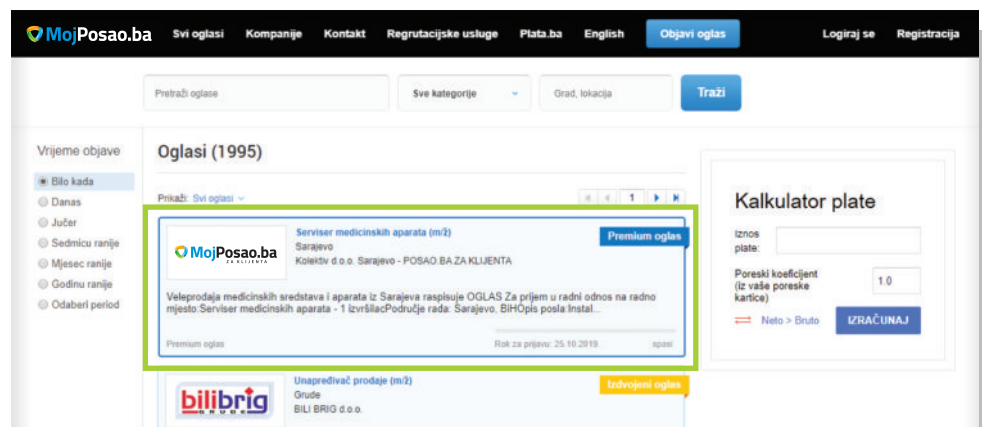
MojPosao.ba Svi oglasi Kompanije Kontakt Regrutacijske usluge Plata.ba English Objavi oglas Logiraj se Registracija

Pretraži oglase | Sve kategorije | Grad, lokacija | Traži

Vrijeme objave
Bilo kada
Danas
Jučer
Sedmicu ranije
Mjesec ranije
Godinu ranije
Odaberi period

Oglasi (1995)

Prikaži: Svi oglasi

1

MojPosao.ba ZA KLIJENTA

Serviser medicinskih aparata (m/ž)
Sarajevo
Kolektiv d.o.o. Sarajevo - POSAO.BA ZA KLIJENTA

Premium oglas

Veleprodaja medicinskih sredstava i aparata iz Sarajeva raspisuje OGLAS Za prijem u radni odnos na radno mjesto:Serviser medicinskih aparata - 1 izvršilacPodručje rada: Sarajevo, BiHOpis posla:Instal...

Premium oglas Rok za prijavu: 25.10.2019. spasi

bilibrig

Unapredivač prodaje (m/ž)
Grude
BILI BRIG d.o.o.

Izdvojeni oglas

Kalkulator plate

Iznos plate:

Poreski koeficijent (iz vaše poreske kartice) 1.0

Neto > Bruto IZRAČUNAJ